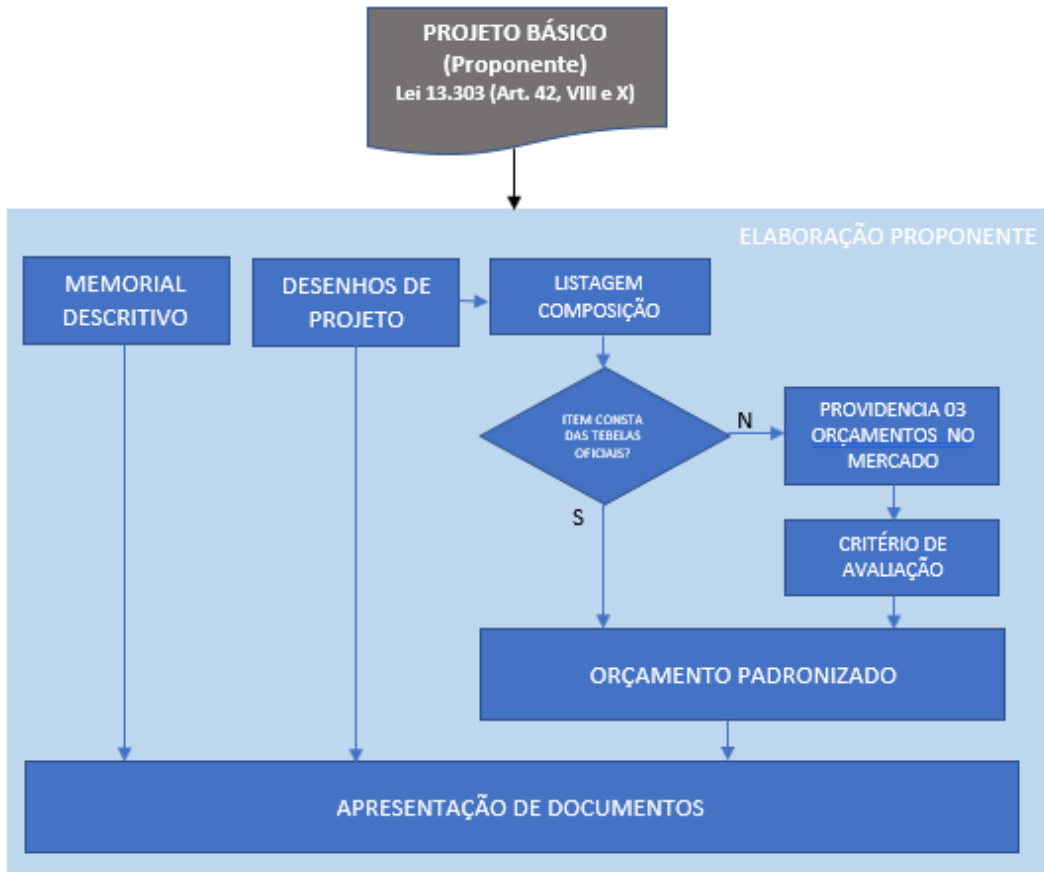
PROJETO BÁSICO
(Proponente)
Lei 13.303 (Art. 42, VIII e X)

ELABORAÇÃO PROPONENTE

MEMORIAL DESCRITIVO

DESENHOS DE PROJETO

LISTAGEM COMPOSIÇÃO

ITEM CONSTA DAS TEBELAS OFICIAIS?

N

PROVIDENCIA 03 ORÇAMENTOS NO MERCADO

S

CRITÉRIO DE AVALIAÇÃO

ORÇAMENTO PADRONIZADO

APRESENTAÇÃO DE DOCUMENTOS